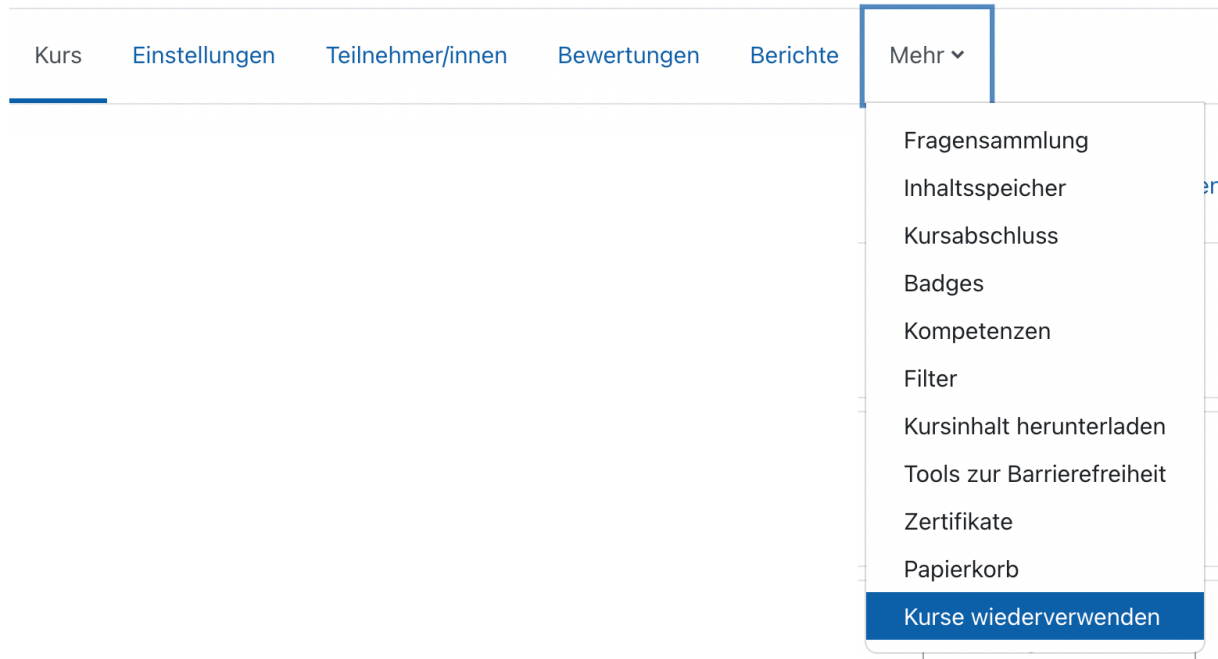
Kurs Einstellungen Teilnehmer/innen Bewertungen Berichte Mehr

Fragensammlung
Inhaltsspeicher
Kursabschluss
Badges
Kompetenzen
Filter
Kursinhalt herunterladen
Tools zur Barrierefreiheit
Zertifikate
Papierkorb
Kurse wiederverwenden